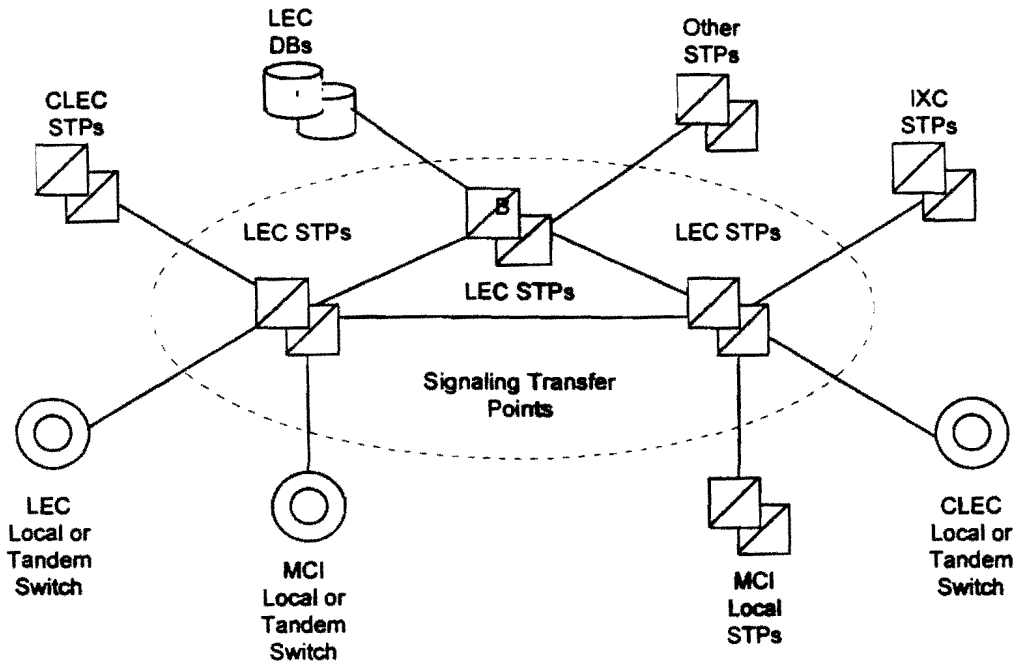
LEC DBs

Other STPs

CLEC STPs

IXC STPs

B

LEC STPs

LEC STPs

LEC STPs

Signaling Transfer Points

LEC Local or Tandem Switch

MCI Local or Tandem Switch

MCI Local STPs

CLEC Local or Tandem Switch